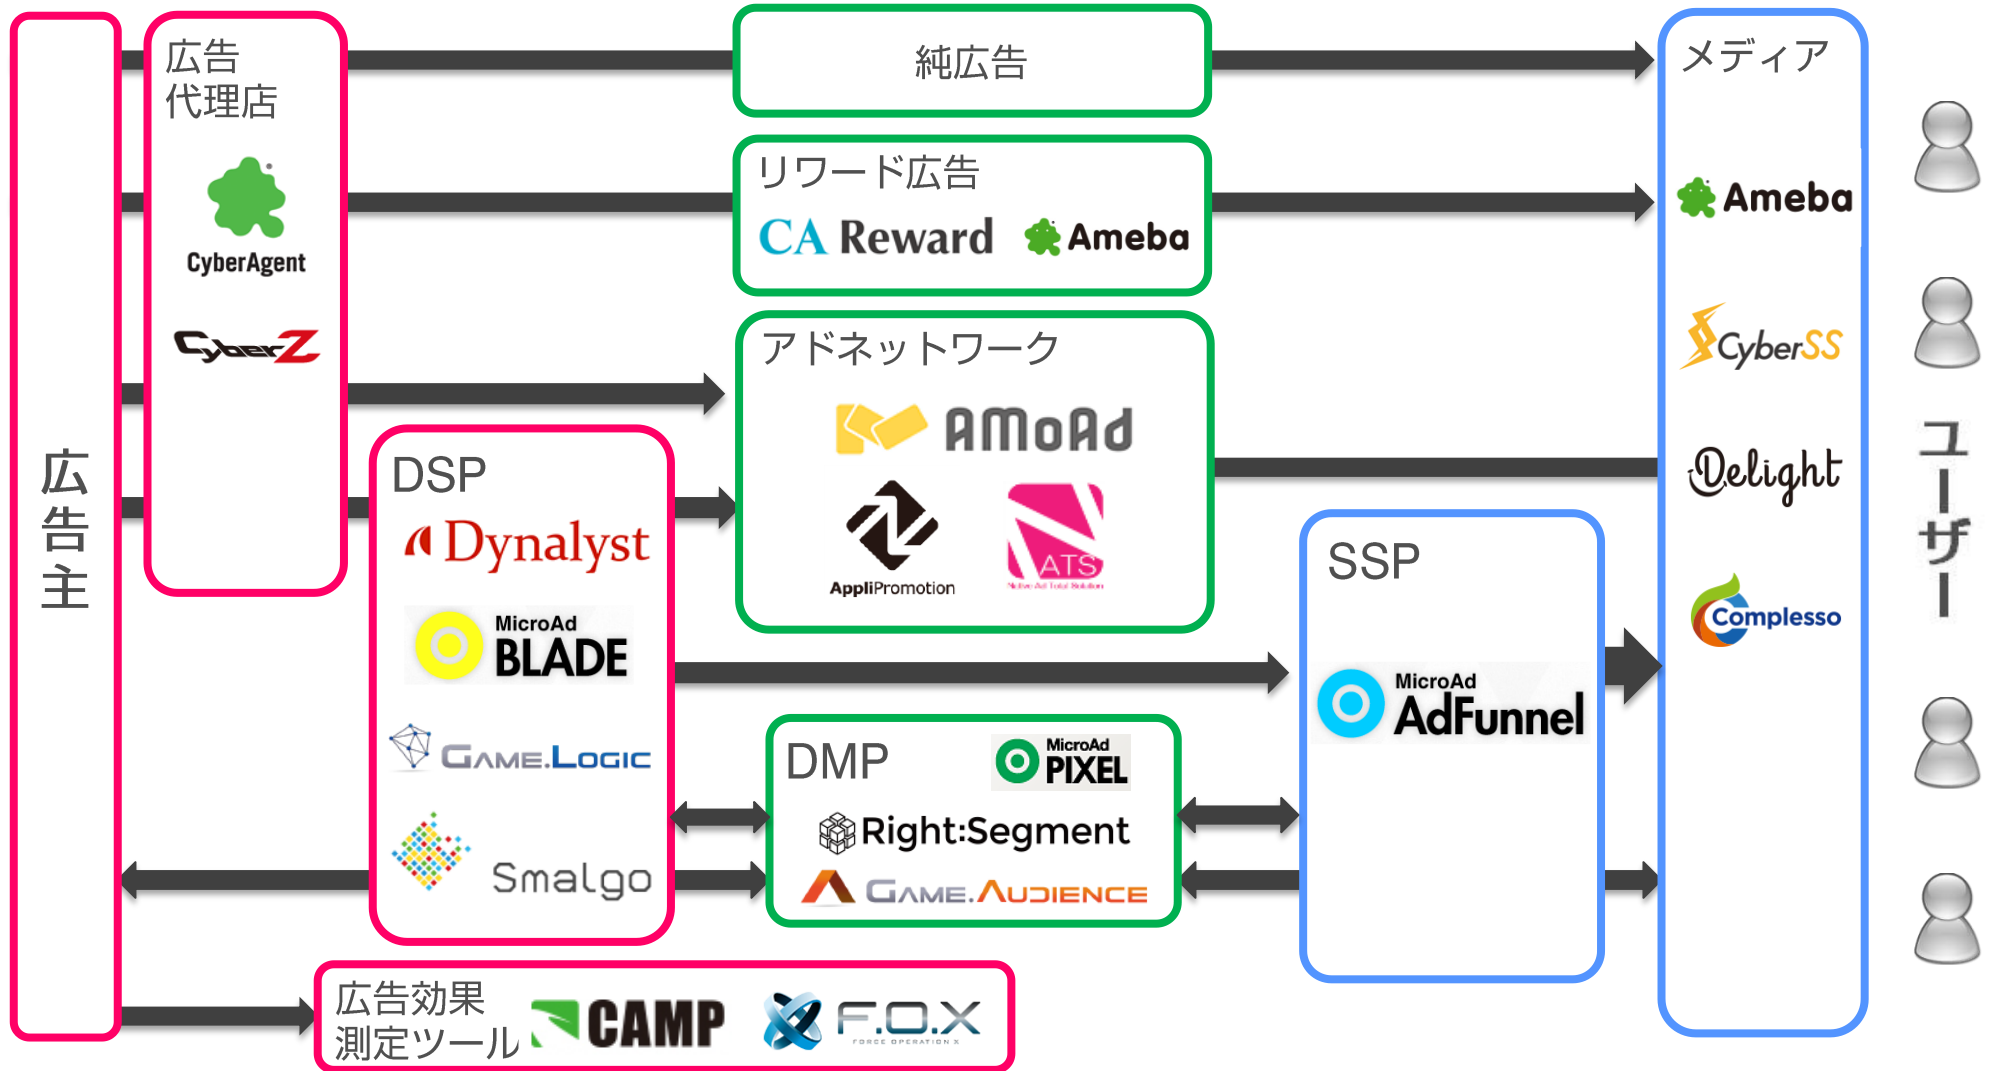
広告主

広告代理店
CyberAgent
CyberZ

純広告

リワード広告
CA Reward
Ameba

アドネットワーク
AMoAd
AppliPromotion
ATS

DSP
Dynalyst
MicroAd BLADE
GAME.LOGIC
Smalgo

DMP
MicroAd PIXEL
Right:Segment
GAME.AUDIENCE

SSP
MicroAd AdFunnel

広告効果測定ツール
CAMP
F.O.X
FORCE OPERATION X

メディア
Ameba
CyberSS
Delight
Complesso

ユーザー